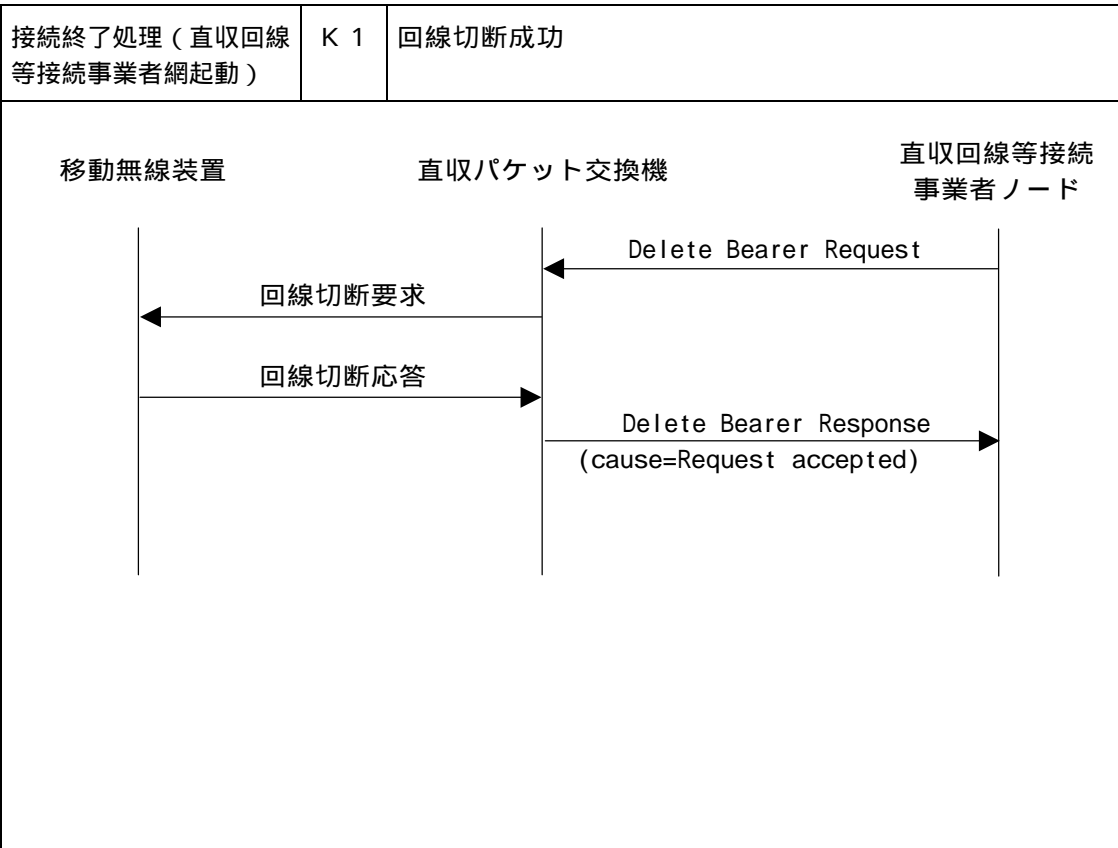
| 接続終了処理（直収回線等接続事業者網起動） | K 1 | 回線切断成功 |
|---|---|---|

移動無線装置

直収パケット交換機

直収回線等接続事業者ノード

Delete Bearer Request

回線切断要求

回線切断応答

Delete Bearer Response
(cause=Request accepted)